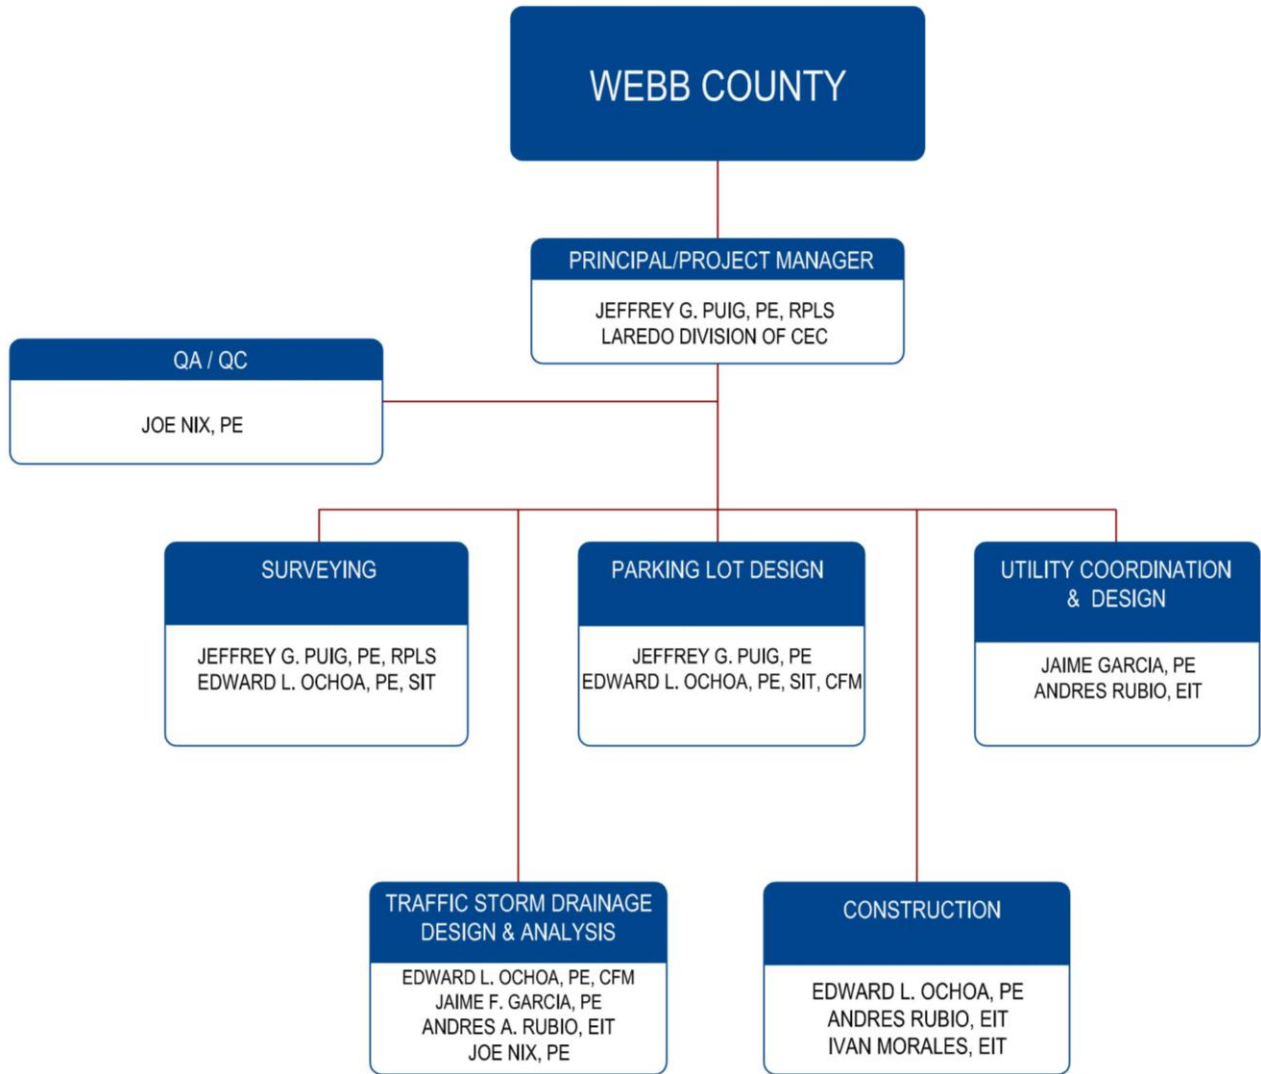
WEBB COUNTY

PRINCIPAL/PROJECT MANAGER

JEFFREY G. PUIG, PE, RPLS
LAREDO DIVISION OF CEC

QA / QC

JOE NIX, PE

SURVEYING

JEFFREY G. PUIG, PE, RPLS
EDWARD L. OCHOA, PE, SIT

PARKING LOT DESIGN

JEFFREY G. PUIG, PE
EDWARD L. OCHOA, PE, SIT, CFM

UTILITY COORDINATION & DESIGN

JAIME GARCIA, PE
ANDRES RUBIO, EIT

TRAFFIC STORM DRAINAGE DESIGN & ANALYSIS

EDWARD L. OCHOA, PE, CFM
JAIME F. GARCIA, PE
ANDRES A. RUBIO, EIT
JOE NIX, PE

CONSTRUCTION

EDWARD L. OCHOA, PE
ANDRES RUBIO, EIT
IVAN MORALES, EIT